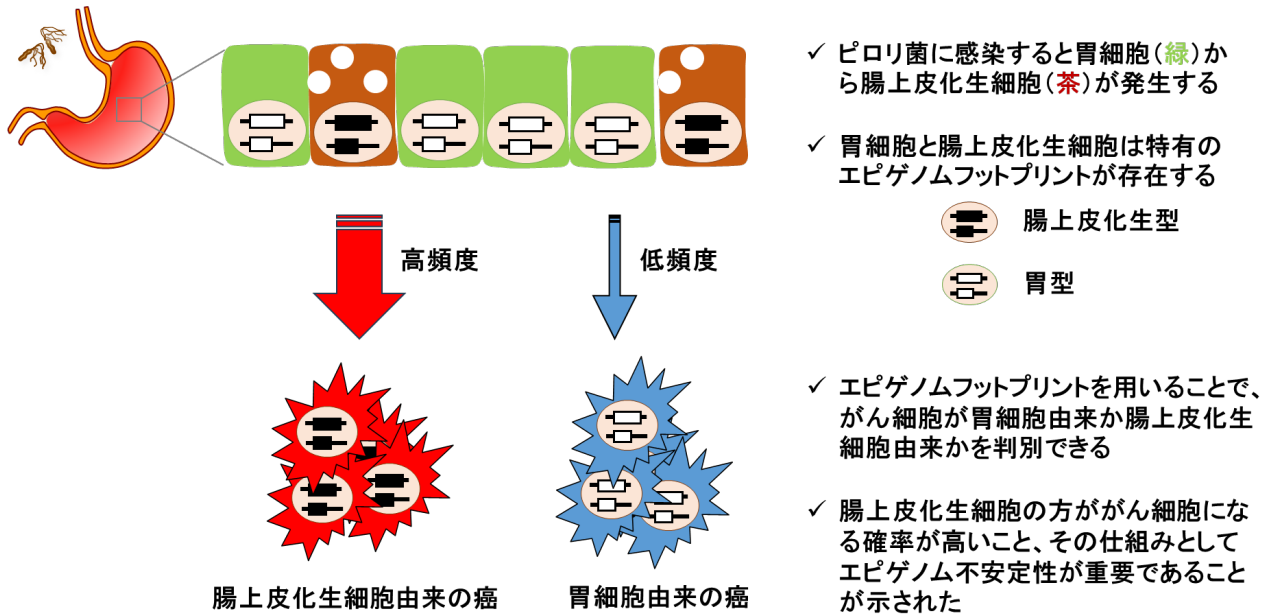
高頻度

低頻度

腸上皮化生細胞由来の癌

胃細胞由来の癌

✓ ピロリ菌に感染すると胃細胞（緑）から腸上皮化生細胞（茶）が発生する

✓ 胃細胞と腸上皮化生細胞は特有のエピゲノムフットプリントが存在する

腸上皮化生型

胃型

✓ エピゲノムフットプリントを用いることで、がん細胞が胃細胞由来か腸上皮化生細胞由来かを判別できる

✓ 腸上皮化生細胞の方ががん細胞になる確率が高いこと、その仕組みとしてエピゲノム不安定性が重要であることが示された